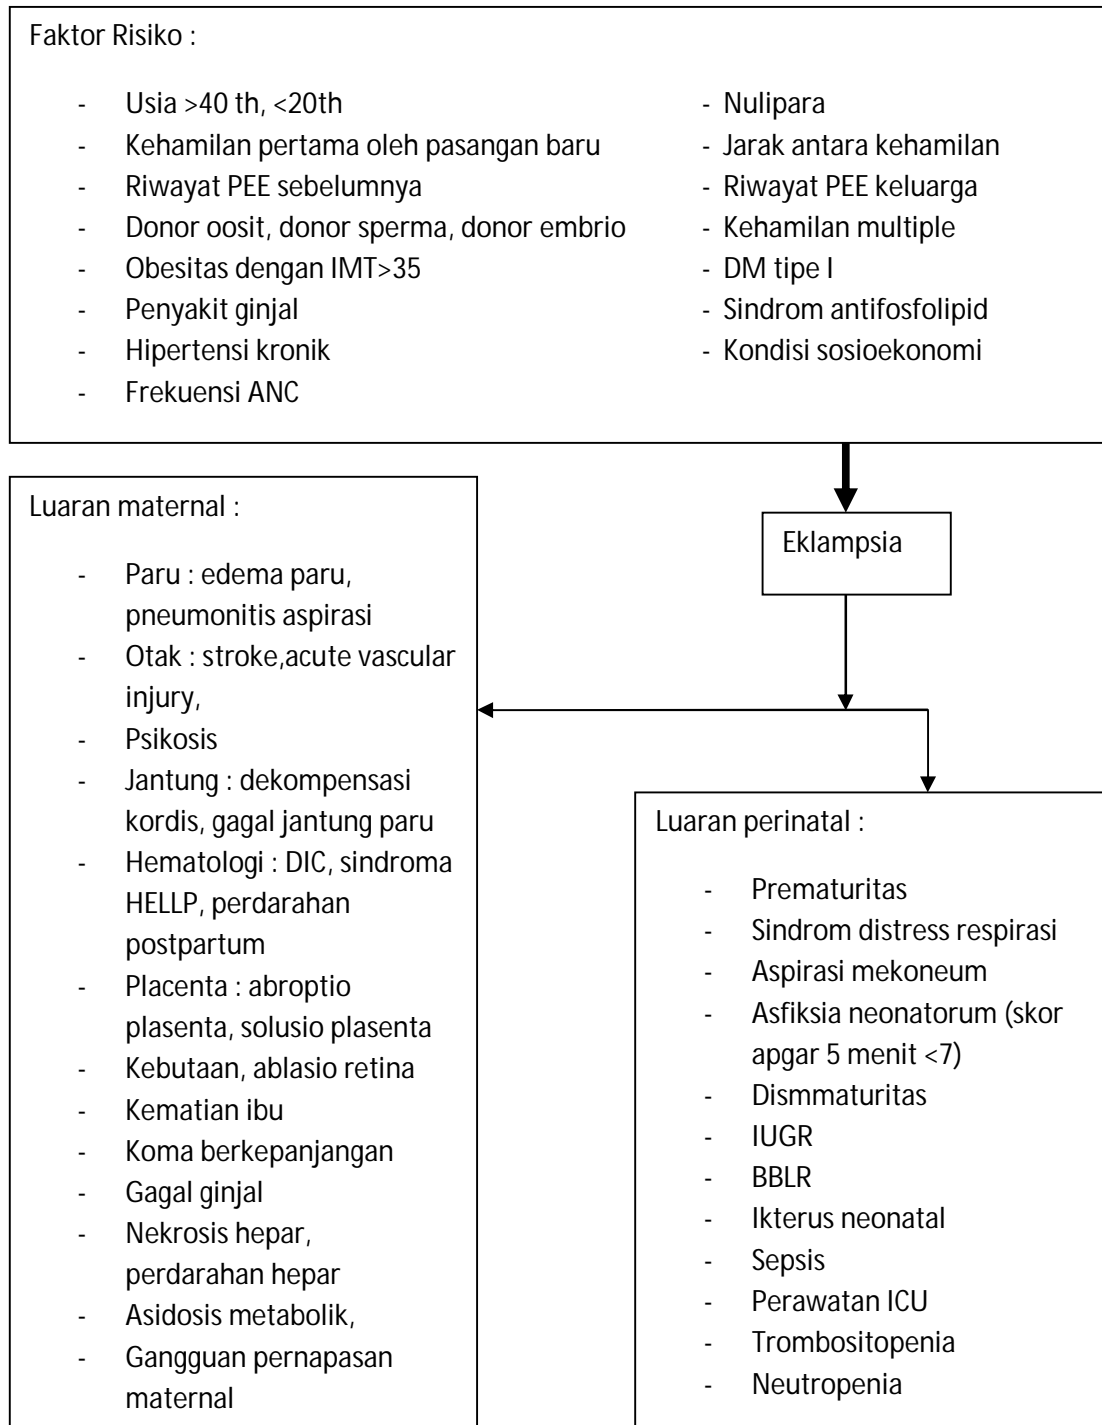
Faktor Risiko :

- Usia >40 th, <20th
- Kehamilan pertama oleh pasangan baru
- Riwayat PEE sebelumnya
- Donor oosit, donor sperma, donor embrio
- Obesitas dengan IMT>35
- Penyakit ginjal
- Hipertensi kronik
- Frekuensi ANC

- Nulipara
- Jarak antara kehamilan
- Riwayat PEE keluarga
- Kehamilan multiple
- DM tipe I
- Sindrom antifosfolipid
- Kondisi sosioekonomi

Eklampsia

Luaran maternal :

- Paru : edema paru, pneumonitis aspirasi
- Otak : stroke,acute vascular injury,
- Psikosis
- Jantung : dekompensasi kordis, gagal jantung paru
- Hematologi : DIC, sindroma HELLP, perdarahan postpartum
- Placenta : abroptio plasenta, solusio plasenta
- Kebutaan, ablasio retina
- Kematian ibu
- Koma berkepanjangan
- Gagal ginjal
- Nekrosis hepar, perdarahan hepar
- Asidosis metabolik,
- Gangguan pernapasan maternal

Luaran perinatal :

- Prematuritas
- Sindrom distress respirasi
- Aspirasi mekoneum
- Asfiksia neonatorum (skor apgar 5 menit <7)
- Dismmaturitas
- IUGR
- BBLR
- Ikterus neonatal
- Sepsis
- Perawatan ICU
- Trombositopenia
- Neutropenia